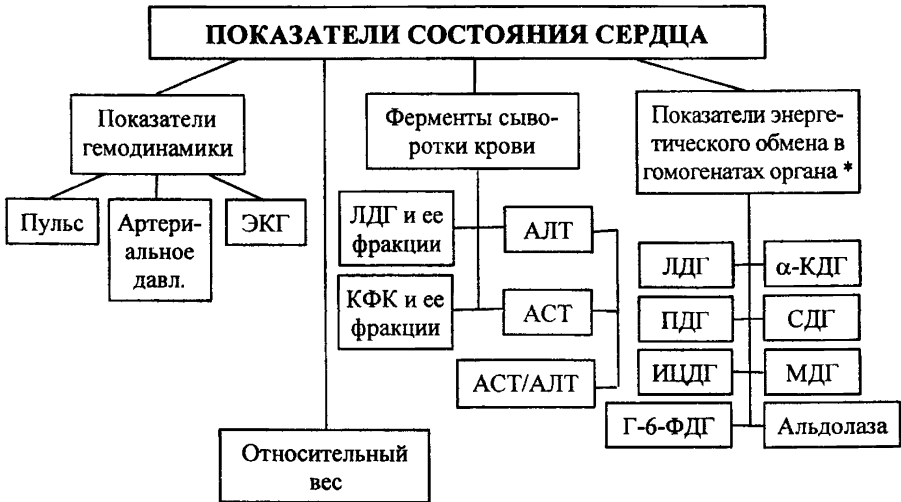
ПОКАЗАТЕЛИ СОСТОЯНИЯ СЕРДЦА

Показатели гемодинамики

Пульс

Артериальное давл.

ЭКГ

Ферменты сыворотки крови

ЛДГ и ее фракции

АЛТ

КФК и ее фракции

АСТ

АСТ/АЛТ

Показатели энергетического обмена в гомогенатах органа *

ЛДГ

α-КДГ

ПДГ

СДГ

ИЦДГ

МДГ

Г-6-ФДГ

Альдолаза

Относительный вес